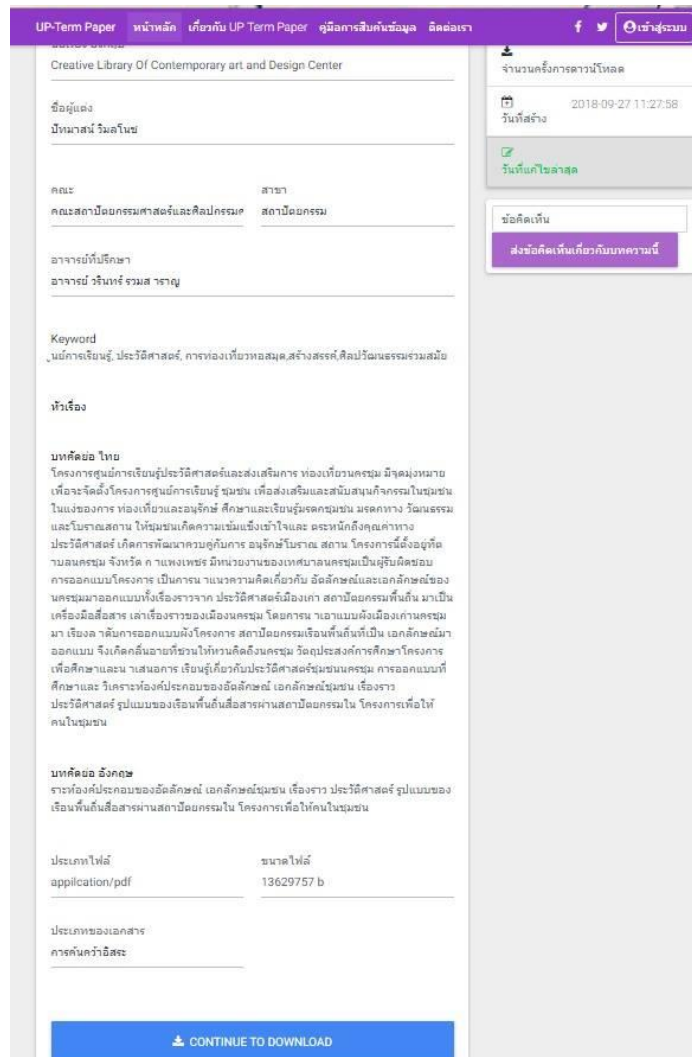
UP-Term Paper หน้าหลัก เกี่ยวกับ UP Term Paper คู่มือการสืบค้นข้อมูล ติดต่อเรา f เข้าสู่ระบบ

Creative Library Of Contemporary art and Design Center

ชื่อผู้แต่ง
ปัทมาสน์ วิมลโนช

คณะ
คณะสถาปัตยกรรมศาสตร์และศิลปกรรมศ

สาขา
สถาปัตยกรรม

อาจารย์ที่ปรึกษา
อาจารย์ วรินทร์ รวมส ราญ

Keyword
แหล่งการเรียนรู้, ประวัติศาสตร์, การท่องเที่ยวหอสมุด,สร้างสรรค์,ศิลปวัฒนธรรมร่วมสมัย

หัวเรื่อง

บทคัดย่อ ไทย
โครงการศูนย์การเรียนรู้ประวัติศาสตร์และส่งเสริมการ ท่องเที่ยวนครชุม มีจุดมุ่งหมายเพื่อจะจัดตั้งโครงการศูนย์การเรียนรู้ ชุมชน เพื่อส่งเสริมและสนับสนุนกิจกรรมในชุมชนในแง่ของการ ท่องเที่ยวและอนุรักษ์ ศึกษาและเรียนรู้มรดกชุมชน มรดกทาง วัฒนธรรม และโบราณสถาน ให้ชุมชนเกิดความเข้มแข็งเข้าใจและ ตระหนักถึงคุณค่าทางประวัติศาสตร์ เกิดการพัฒนาควบคู่กับการ อนุรักษ์โบราณ สถาน โครงการนี้ตั้งอยู่ที่ตำบลนครชุม จังหวัด กำแพงเพชร มีหน่วยงานของเทศบาลนครชุมเป็นผู้รับผิดชอบ การออกแบบโครงการ เป็นการน าแนวความคิดเกี่ยวกับ อัตลักษณ์และเอกลักษณ์ของนครชุมมาออกแบบทั้งเรื่องราวจาก ประวัติศาสตร์เมืองเก่า สถาปัตยกรรมพื้นถิ่น มาเป็นเครื่องมือสื่อสาร เล่าเรื่องราวของเมืองนครชุม โดยการน าเอาแบบผังเมืองเก่านครชุมมา เรียงล าดับการออกแบบผังโครงการ สถาปัตยกรรมเรือนพื้นถิ่นที่เป็น เอกลักษณ์มาออกแบบ จึงเกิดกลิ่นอายที่ชวนให้หวนคิดถึงนครชุม วัตถุประสงค์การศึกษาโครงการ เพื่อศึกษาและน าเสนอการ เรียนรู้เกี่ยวกับประวัติศาสตร์ชุมชนนครชุม การออกแบบที่ศึกษาและ วิเคราะห์องค์ประกอบของอัตลักษณ์ เอกลักษณ์ชุมชน เรื่องราว ประวัติศาสตร์ รูปแบบของเรือนพื้นถิ่นสื่อสารผ่านสถาปัตยกรรมใน โครงการเพื่อให้คนในชุมชน

บทคัดย่อ อังกฤษ
ราะห์องค์ประกอบของอัตลักษณ์ เอกลักษณ์ชุมชน เรื่องราว ประวัติศาสตร์ รูปแบบของเรือนพื้นถิ่นสื่อสารผ่านสถาปัตยกรรมใน โครงการเพื่อให้คนในชุมชน

ประเภทไฟล์
appilcation/pdf

ขนาดไฟล์
13629757 b

ประเภทของเอกสาร
การค้นคว้าอิสระ

CONTINUE TO DOWNLOAD

จำนวนครั้งการดาวน์โหลด

วันที่สร้าง 2018-09-27 11:27:58

วันที่แก้ไขล่าสุด

ข้อคิดเห็น

ส่งข้อคิดเห็นเกี่ยวกับบทความนี้